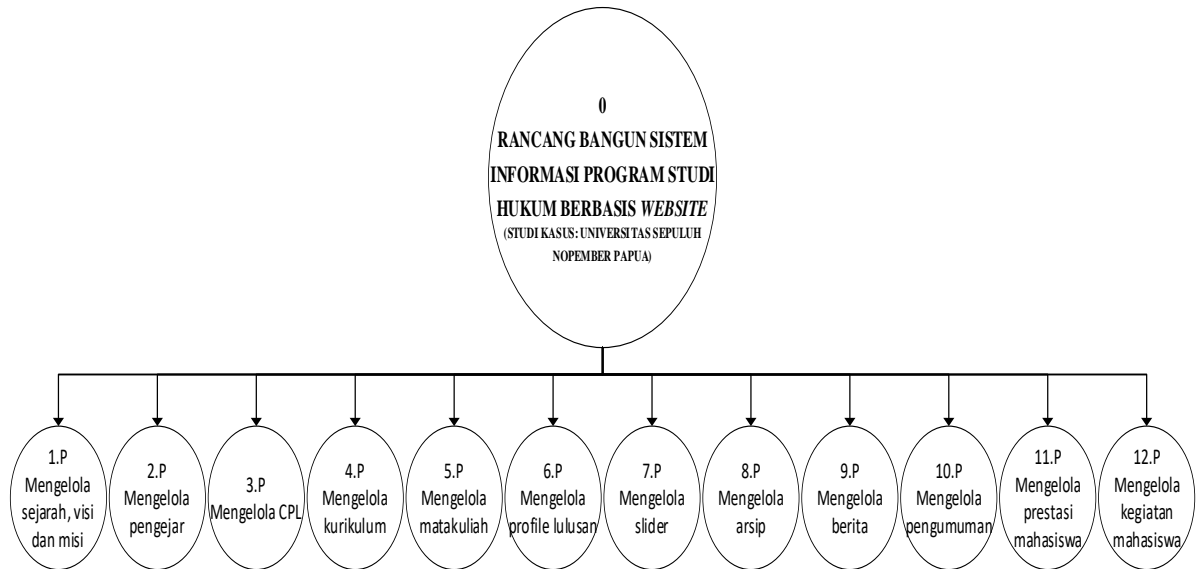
0
RANCANG BANGUN SISTEM INFORMASI PROGRAM STUDI HUKUM BERBASIS *WEBSITE*
(STUDI KASUS: UNIVERSITAS SEPULUH NOPEMBER PAPUA)

1.P
Mengelola sejarah, visi dan misi

2.P
Mengelola pengejar

3.P
Mengelola CPL

4.P
Mengelola kurikulum

5.P
Mengelola matakuliah

6.P
Mengelola profile lulusan

7.P
Mengelola slider

8.P
Mengelola arsip

9.P
Mengelola berita

10.P
Mengelola pengumuman

11.P
Mengelola prestasi mahasiswa

12.P
Mengelola kegiatan mahasiswa